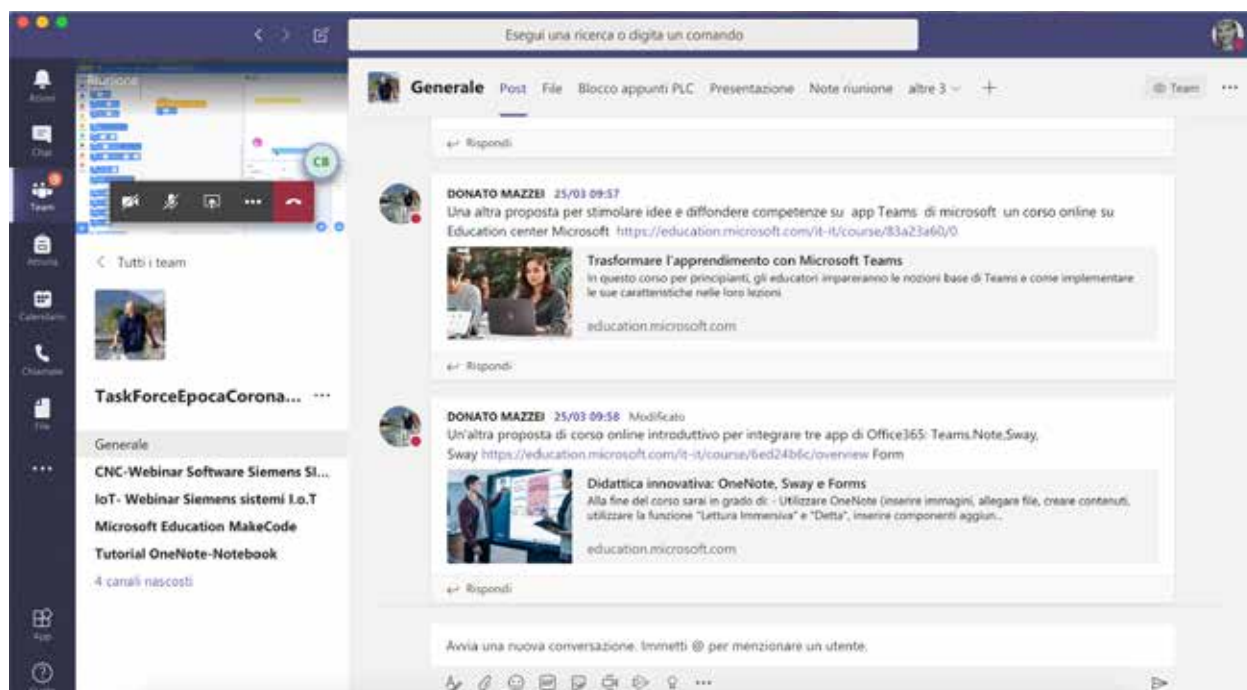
Esegui una ricerca o digita un comando

Attività
Chat
Team
Attività
Calendario
Chiamate
File
...
App
Guida

Riunione
CB

< Tutti i team

TaskForceEpocaCorona... ···

Generale
CNC-Webinar Software Siemens Sl...
IoT- Webinar Siemens sistemi I.o.T
Microsoft Education MakeCode
Tutorial OneNote-Notebook
4 canali nascosti

Generale Post File Blocco appunti PLC Presentazione Note riunione altre 3 +

Team ···

Rispondi

DONATO MAZZEI 25/03 09:57
Una altra proposta per stimolare idee e diffondere competenze su app Teams di microsoft un corso online su Education center Microsoft https://education.microsoft.com/it-it/course/83a23a60/0

Trasformare l'apprendimento con Microsoft Teams
In questo corso per principianti, gli educatori impareranno le nozioni base di Teams e come implementare le sue caratteristiche nelle loro lezioni
education.microsoft.com

Rispondi

DONATO MAZZEI 25/03 09:58 Modificato
Un'altra proposta di corso online introduttivo per integrare tre app di Office365: Teams.Note,Sway, Sway https://education.microsoft.com/it-it/course/6ed24b6c/overview Form

Didattica innovativa: OneNote, Sway e Forms
Alla fine del corso sarai in grado di: - Utilizzare OneNote (inserire immagini, allegare file, creare contenuti, utilizzare la funzione "Lettura Immersiva" e "Detta", inserire componenti aggiun...
education.microsoft.com

Rispondi

Avvia una nuova conversazione. Immetti @ per menzionare un utente.